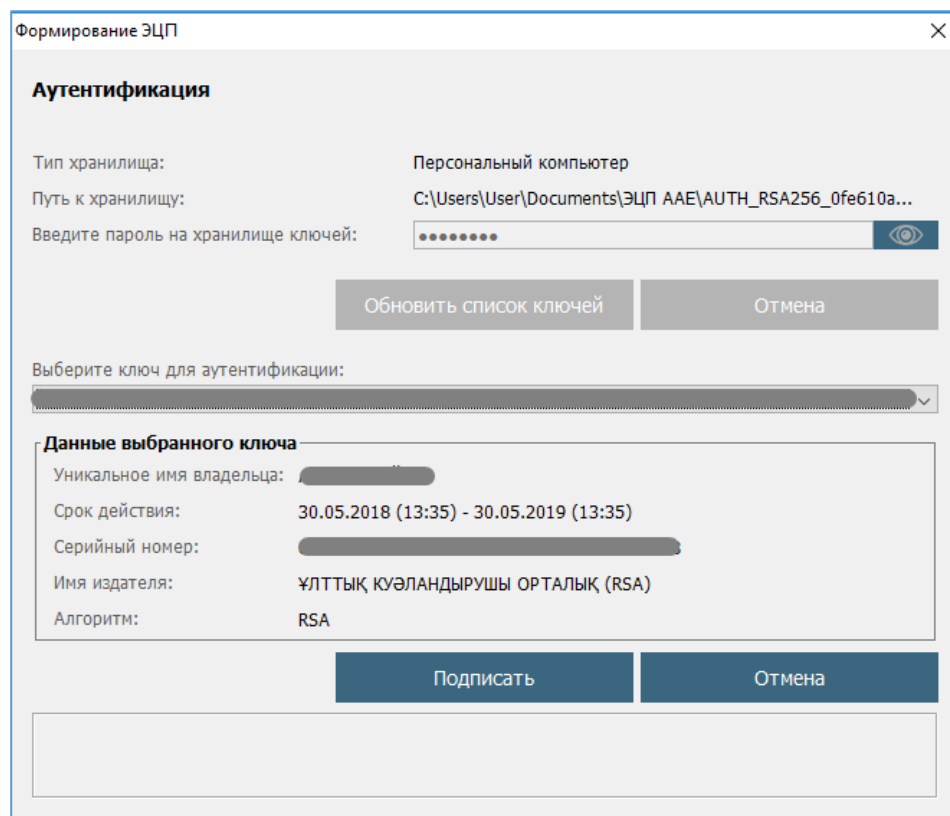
Формирование ЭЦП
×

Аутентификация

Тип хранилища: Персональный компьютер
Путь к хранилищу: C:\Users\User\Documents\ЭЦП AAE\AUTH_RSA256_0fe610a...
Введите пароль на хранилище ключей: ••••••••

Обновить список ключей
Отмена

Выберите ключ для аутентификации:
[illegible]

Данные выбранного ключа
Уникальное имя владельца: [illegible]
Срок действия: 30.05.2018 (13:35) - 30.05.2019 (13:35)
Серийный номер: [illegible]
Имя издателя: ҰЛТТЫҚ КУӘЛАНДЫРУШЫ ОРТАЛЫҚ (RSA)
Алгоритм: RSA

Подписать
Отмена